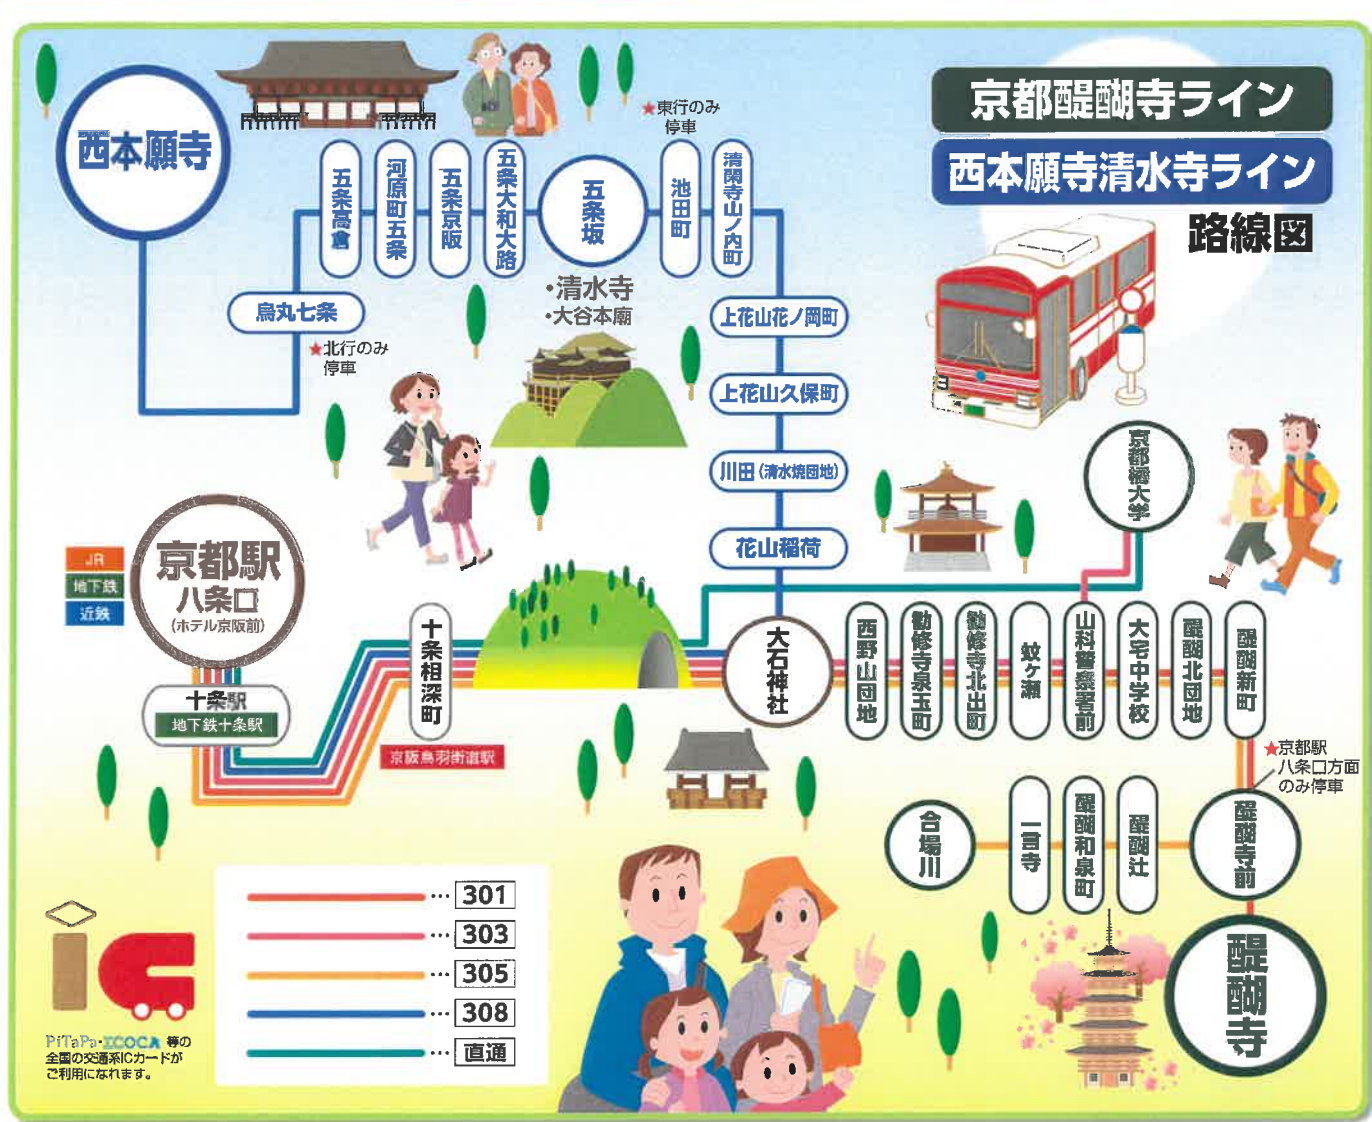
京都醍醐寺ライン
西本願寺清水寺ライン
路線図

西本願寺

五条高倉
河原町五条
五条京阪
五条大和大路
五条坂
★東行のみ停車
池田町
清閑寺山ノ内町

•清水寺
•大谷本廟

烏丸七条
★北行のみ停車

上花山花ノ岡町
上花山久保町
川田（清水焼団地）
花山稲荷

京都橘大学

JR
地下鉄
近鉄

京都駅
八条口
（ホテル京阪前）

十条駅
地下鉄十条駅

十条相深町
京阪鳥羽街道駅

大石神社

西野山団地
勧修寺泉玉町
勧修寺北出町
小野ヶ瀬
山科警察署前
大宅中学校
醍醐北団地
醍醐新町

★京都駅八条口方面のみ停車

合場川
一言寺
醍醐和泉町
醍醐辻
醍醐寺前

醍醐寺

… 301
… 303
… 305
… 308
… 直通

PiTaPa・ICOCA 等の全国の交通系ICカードがご利用になれます。